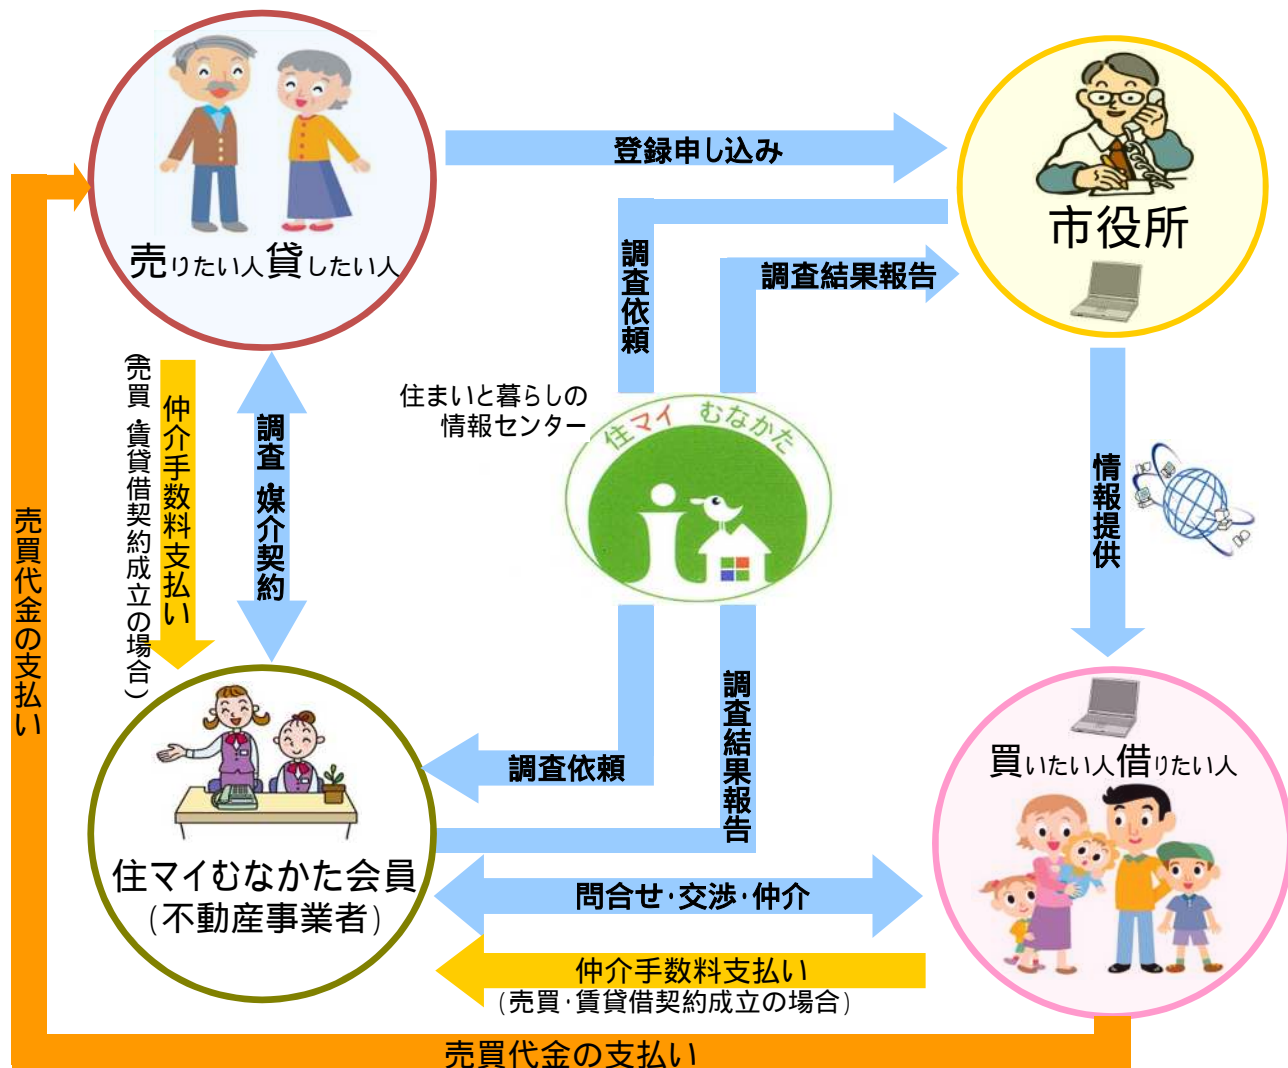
売りたい人貸したい人

登録申し込み

市役所

調査依頼

調査結果報告

住まいと暮らしの情報センター

住マイ むなかた

(売買・賃貸借契約成立の場合)

仲介手数料支払い

調査・媒介契約

売買代金の支払い

情報提供

調査依頼

調査結果報告

買いたい人借りたい人

住マイむなかた会員
(不動産事業者)

問合せ・交渉・仲介

仲介手数料支払い
(売買・賃貸借契約成立の場合)

売買代金の支払い